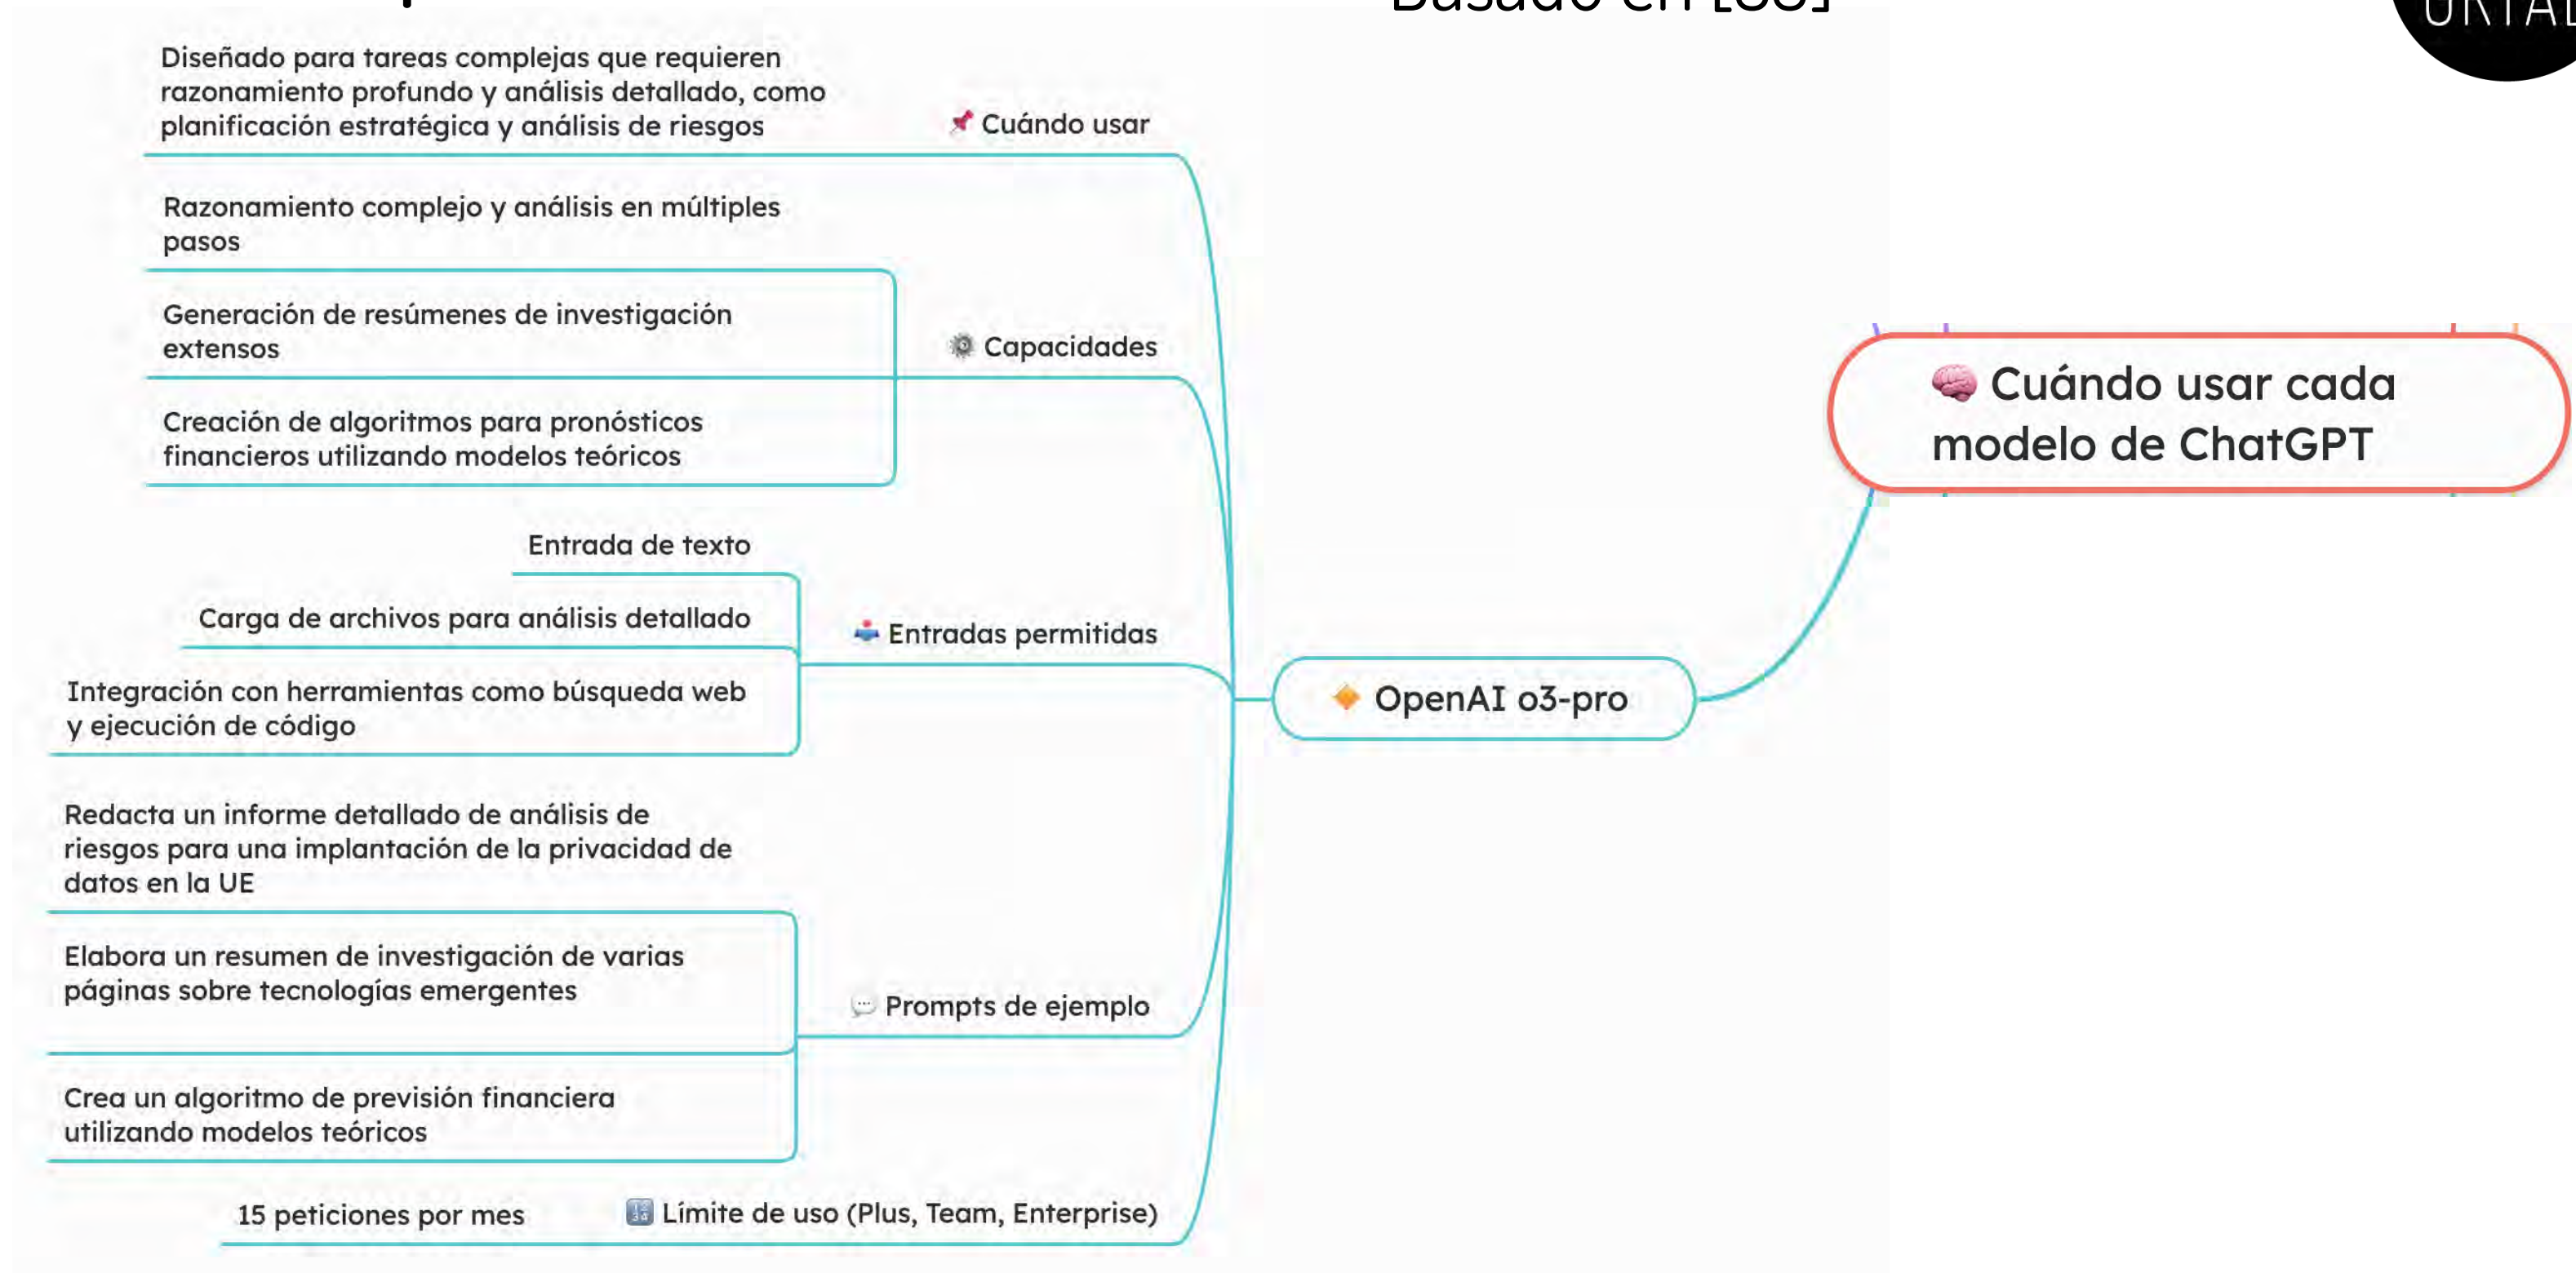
Basado en [38]

Cuándo usar cada modelo de ChatGPT

OpenAI o3-pro

Cuándo usar

Diseñado para tareas complejas que requieren razonamiento profundo y análisis detallado, como planificación estratégica y análisis de riesgos

Capacidades

Razonamiento complejo y análisis en múltiples pasos

Generación de resúmenes de investigación extensos

Creación de algoritmos para pronósticos financieros utilizando modelos teóricos

Entradas permitidas

Entrada de texto

Carga de archivos para análisis detallado

Integración con herramientas como búsqueda web y ejecución de código

Prompts de ejemplo

Redacta un informe detallado de análisis de riesgos para una implantación de la privacidad de datos en la UE

Elabora un resumen de investigación de varias páginas sobre tecnologías emergentes

Crea un algoritmo de previsión financiera utilizando modelos teóricos

Límite de uso (Plus, Team, Enterprise)

15 peticiones por mes